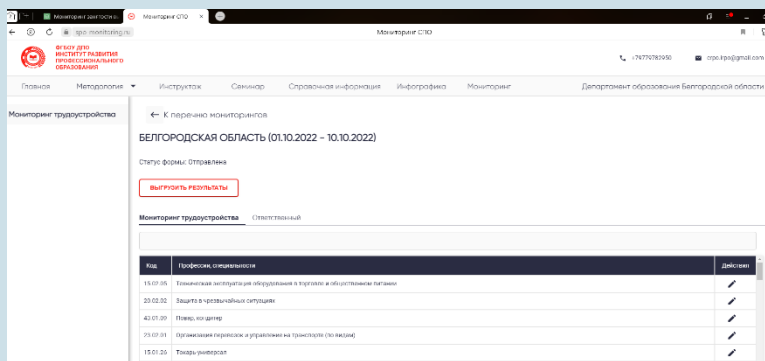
Мониторинг занятости | Мониторинг СПО

spo-monitoring.ru

Мониторинг СПО

ФГБОУ ДПО ИНСТИТУТ РАЗВИТИЯ ПРОФЕССИОНАЛЬНОГО ОБРАЗОВАНИЯ

+79779782950

crpo.irpo@gmail.com

Главная | Методология | Инструктаж | Семинар | Справочная информация | Инфографика | Мониторинг | Департамент образования Белгородской области

Мониторинг трудоустройства

← К перечню мониторингов

БЕЛГОРОДСКАЯ ОБЛАСТЬ (01.10.2022 - 10.10.2022)

Статус формы: Отправлена

ВЫГРУЗИТЬ РЕЗУЛЬТАТЫ

Мониторинг трудоустройства | Ответственный

| Код | Профессии, специальности | Действия |
|---|---|---|
| 15.02.05 | Техническая эксплуатация оборудования в торговле и общественном питании | |
| 20.02.02 | Защита в чрезвычайных ситуациях | |
| 43.01.09 | Повар, кондитер | |
| 23.02.01 | Организация перевозок и управление на транспорте (по видам) | |
| 15.01.26 | Токарь-универсал | |